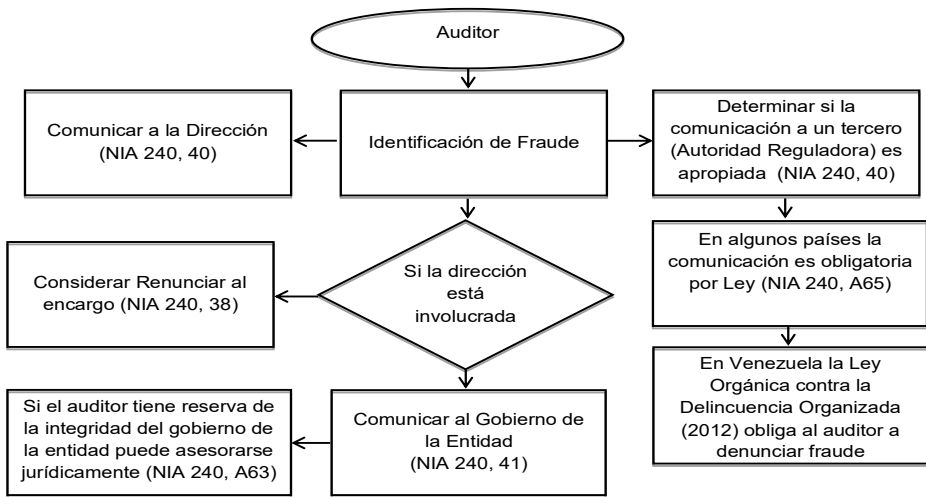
Auditor

Comunicar a la Dirección (NIA 240, 40)

Identificación de Fraude

Determinar si la comunicación a un tercero (Autoridad Reguladora) es apropiada (NIA 240, 40)

Considerar Renunciar al encargo (NIA 240, 38)

Si la dirección está involucrada

En algunos países la comunicación es obligatoria por Ley (NIA 240, A65)

En Venezuela la Ley Orgánica contra la Delincuencia Organizada (2012) obliga al auditor a denunciar fraude

Si el auditor tiene reserva de la integridad del gobierno de la entidad puede asesorarse jurídicamente (NIA 240, A63)

Comunicar al Gobierno de la Entidad (NIA 240, 41)